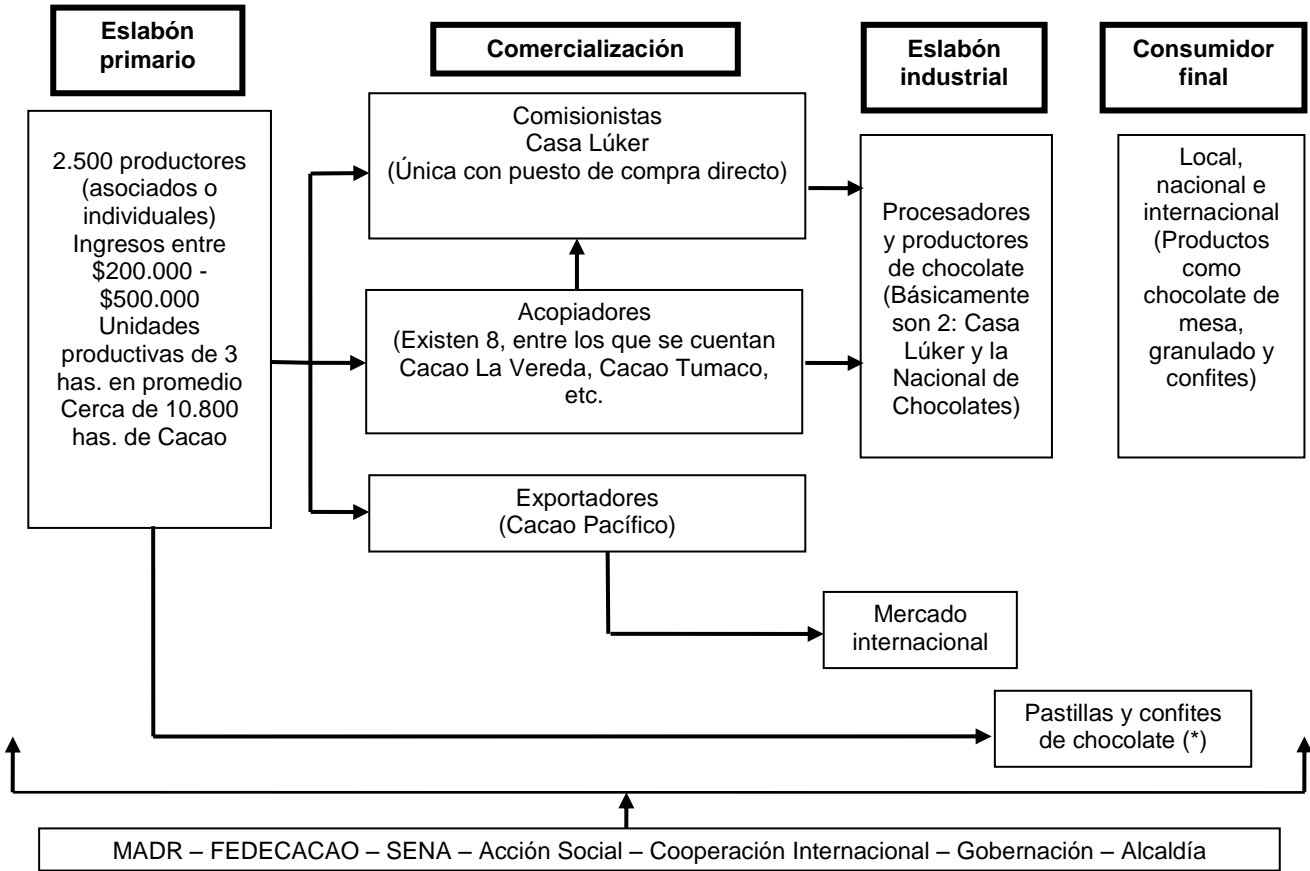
Eslabón primario

Comercialización

Eslabón industrial

Consumidor final

2.500 productores (asociados o individuales) Ingresos entre \$200.000 - \$500.000 Unidades productivas de 3 has. en promedio Cerca de 10.800 has. de Cacao

Comisionistas
Casa Lúker
(Única con puesto de compra directo)

Acopiadores
(Existen 8, entre los que se cuentan Cacao La Vereda, Cacao Tumaco, etc.

Exportadores
(Cacao Pacífico)

Procesadores y productores de chocolate (Básicamente son 2: Casa Lúker y la Nacional de Chocolates)

Local, nacional e internacional (Productos como chocolate de mesa, granulado y confites)

Mercado internacional

Pastillas y confites de chocolate (*)

MADR – FEDECACAO – SENA – Acción Social – Cooperación Internacional – Gobernación – Alcaldía